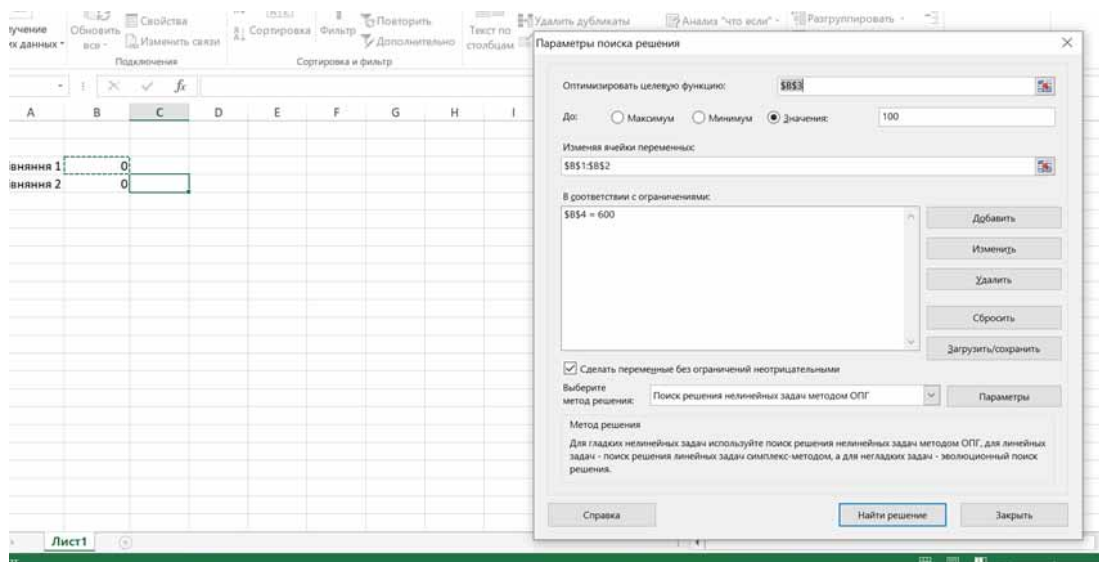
лучение іх данных Обновить все Свойства Изменить связи Подключения Сортировка Фильтр Повторить Дополнительно Сортировка и фильтр Текст по столбцам Удалить дубликаты Анализ "что если" Разгруппировать

A B C D E F G H I

івняння 1 0
івняння 2 0

Лист1

Параметры поиска решения

Оптимизировать целевую функцию: $B$3

До: Максимум Минимум Значения: 100

Изменяя ячейки переменных:
$B$1:$B$2

В соответствии с ограничениями:
$B$4 = 600

Добавить
Изменить
Удалить
Сбросить
Загрузить/сохранить

Сделать переменные без ограничений неотрицательными

Выберите метод решения: Поиск решения нелинейных задач методом ОПГ Параметры

Метод решения
Для гладких нелинейных задач используйте поиск решения нелинейных задач методом ОПГ, для линейных задач - поиск решения линейных задач симплекс-методом, а для негладких задач - эволюционный поиск решения.

Справка Найти решение Закрыть